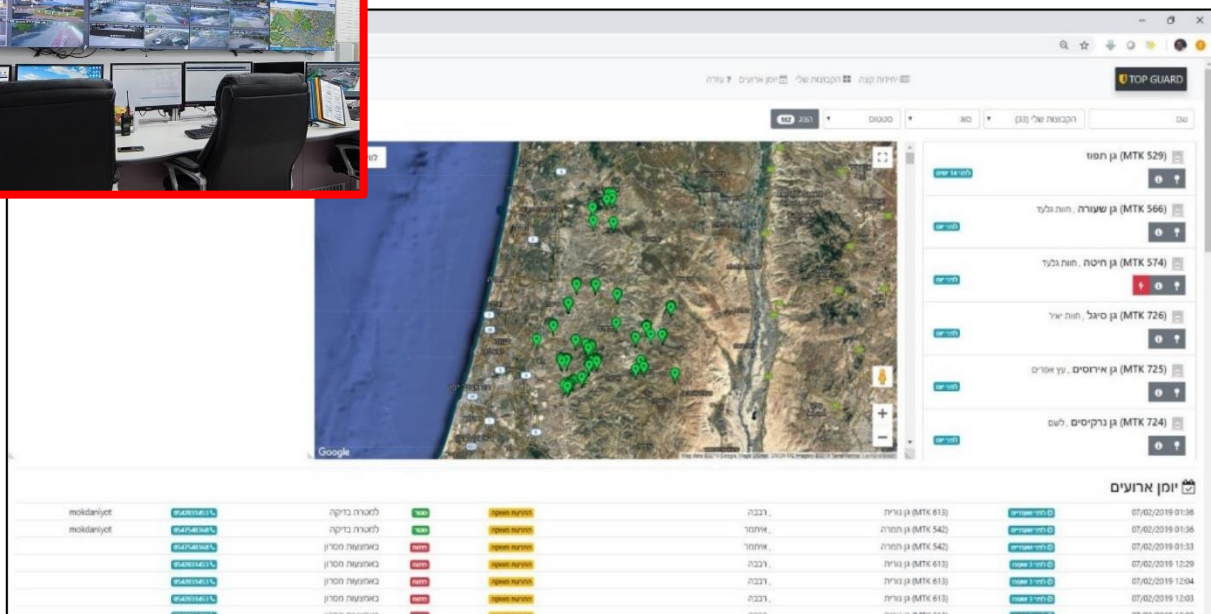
TOP GUARD

יחידות קצה | הקבוצות שלי | יומן ארועים | עזרה

שם | הקבוצות שלי (30) | סוג | סטטוס | הצג 162

(MTK 529) גן תפוז

(MTK 566) גן שעורה , חוות גלעד

(MTK 574) גן חיטה , חוות גלעד

(MTK 726) גן סיגל , חוות יאיר

(MTK 725) גן אירוסים , עץ אפרים

(MTK 724) גן נרקיסים , לשם

Google

יומן ארועים

| 07/02/2019 01:38 | | (MTK 613) גן נורית | רבבה, | | | לנזכרת בדיקה | | mokdaniyot |
|---|---|---|---|---|---|---|---|---|
| 07/02/2019 01:36 | | (MTK 542) גן חמניה | איתמר, | | | לנזכרת בדיקה | | mokdaniyot |
| 07/02/2019 01:33 | | (MTK 542) גן חמניה | איתמר, | | | באמצעות מסרון | | |
| 07/02/2019 12:29 | | (MTK 613) גן נורית | רבבה, | | | באמצעות מסרון | | |
| 07/02/2019 12:04 | | (MTK 613) גן נורית | רבבה, | | | באמצעות מסרון | | |
| 07/02/2019 12:03 | | (MTK 613) גן נורית | רבבה, | | | באמצעות מסרון | | |